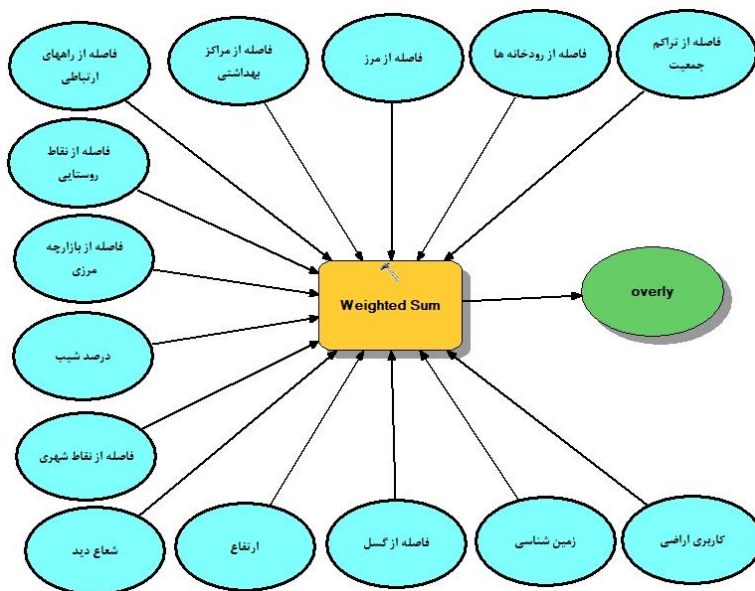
فاصله از راههای ارتباطی

فاصله از مراکز بهداشتی

فاصله از مرز

فاصله از رودخانه ها

فاصله از تراکم جمعیت

فاصله از نقاط روستایی

فاصله از بازارچه مرزی

درصد شیب

فاصله از نقاط شهری

Weighted Sum

overly

شعاع دید

ارتفاع

فاصله از گسل

زمین شناسی

کاربری اراضی